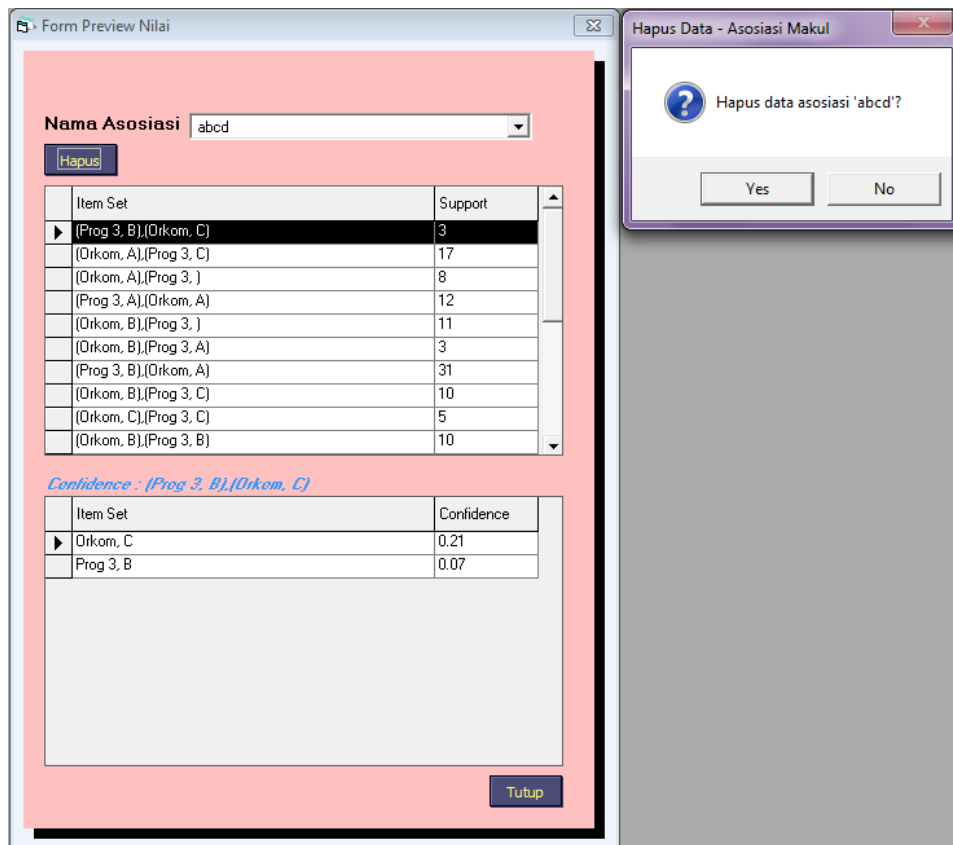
Form Preview Nilai

Nama Asosiasi abcd

Hapus

| Item Set | Support |
|---|---|
| (Prog 3, B),(Orkom, C) | 3 |
| (Orkom, A),(Prog 3, C) | 17 |
| (Orkom, A),(Prog 3, ) | 8 |
| (Prog 3, A),(Orkom, A) | 12 |
| (Orkom, B),(Prog 3, ) | 11 |
| (Orkom, B),(Prog 3, A) | 3 |
| (Prog 3, B),(Orkom, A) | 31 |
| (Orkom, B),(Prog 3, C) | 10 |
| (Orkom, C),(Prog 3, C) | 5 |
| (Orkom, B),(Prog 3, B) | 10 |

Confidence : (Prog 3, B),(Orkom, C)

| Item Set | Confidence |
|---|---|
| Orkom, C | 0.21 |
| Prog 3, B | 0.07 |

Tutup

Hapus Data - Asosiasi Makul

Hapus data asosiasi 'abcd'?

Yes No